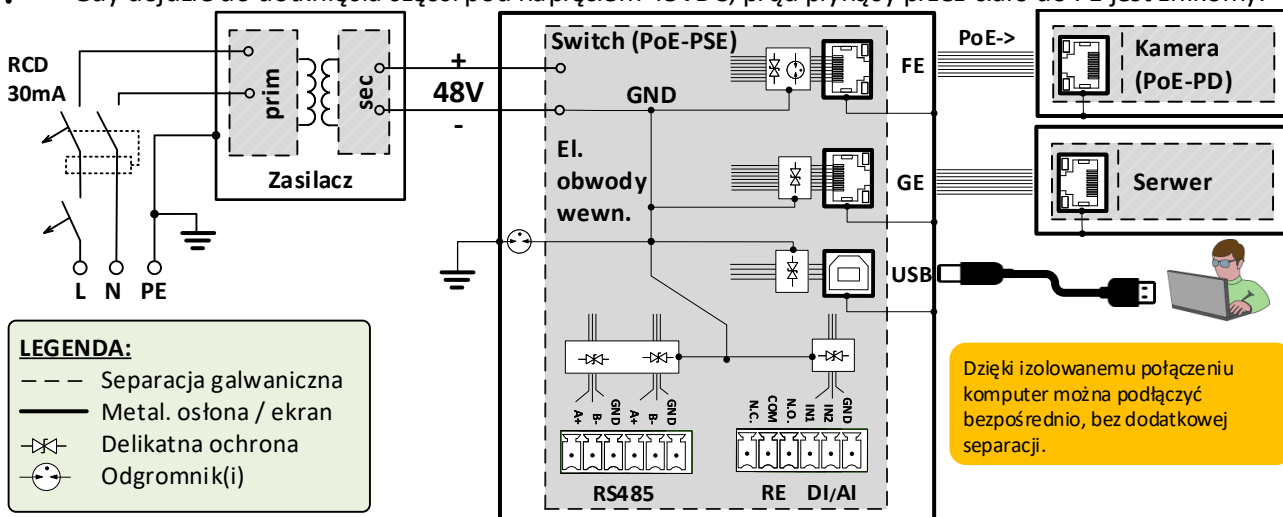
RCD 30mA

prim

sec

Zasilacz

L N PE

+ 48V -

Switch (PoE-PSE)

GND

El. obwody wewn.

FE

GE

USB

PoE->

Kamera (PoE-PD)

Serwer

A+ B- GND A+ B- GND

RS485

N.C. COM N.O. IN1 IN2 GND

RE DI/AI

LEGENDA:

Separacja galwaniczna

Metal. osłona / ekran

Delikatna ochrona

Odgromnik(i)

Dzięki izolowanemu połączeniu komputer można podłączyć bezpośrednio, bez dodatkowej separacji.